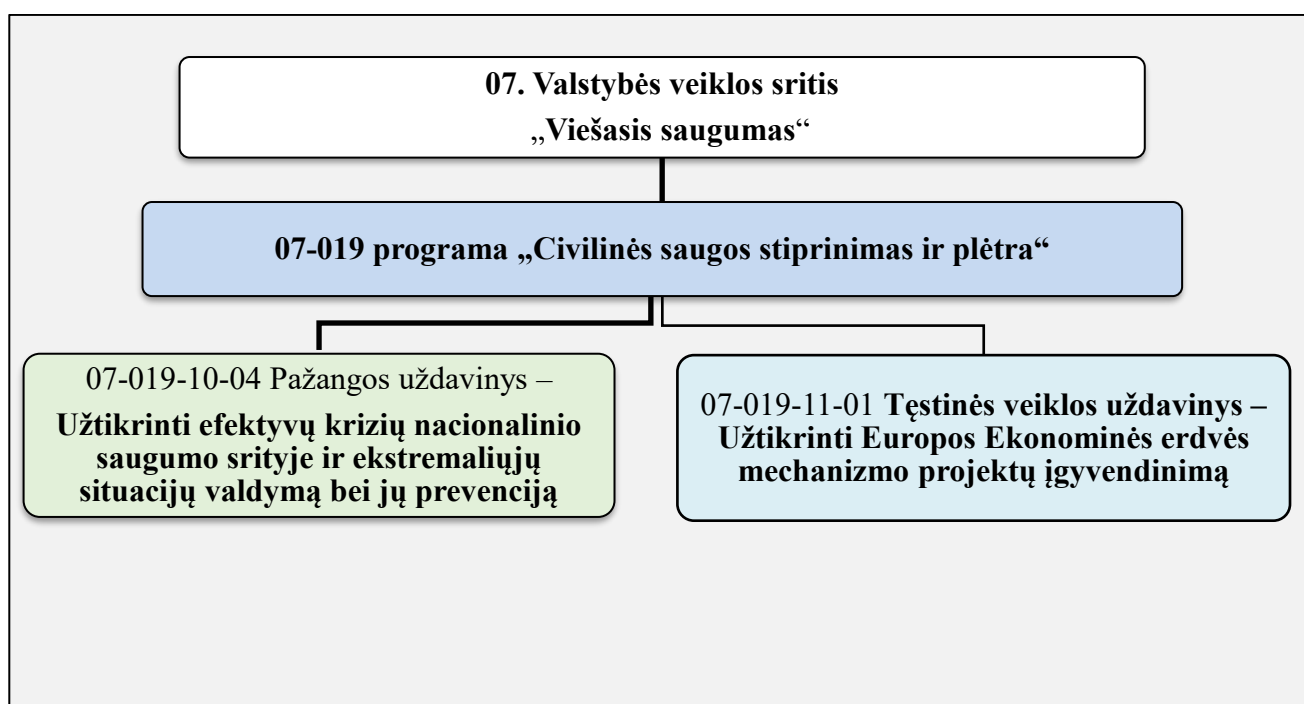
07. Valstybės veiklos sritis
„Viešasis saugumas“

07-019 programa „Civilinės saugos stiprinimas ir plėtra“

07-019-10-04 Pažangos uždavinys –
Užtikrinti efektyvų krizių nacionalinio saugumo srityje ir ekstremaliųjų situacijų valdymą bei jų prevenciją

07-019-11-01 Tęstinės veiklos uždavinys – Užtikrinti Europos Ekonominės erdvės mechanizmo projektų įgyvendinimą